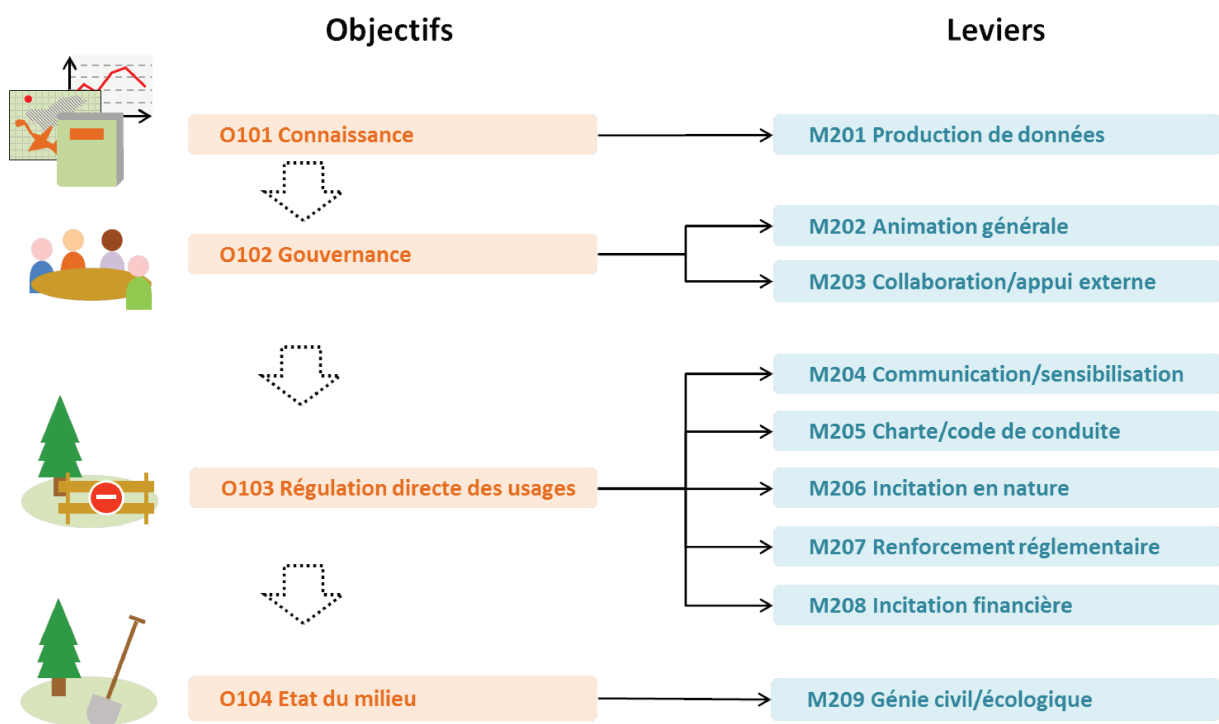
Objectifs

Leviers

O101 Connaissance

M201 Production de données

O102 Gouvernance

M202 Animation générale

M203 Collaboration/appui externe

M204 Communication/sensibilisation

M205 Charte/code de conduite

O103 Régulation directe des usages

M206 Incitation en nature

M207 Renforcement réglementaire

M208 Incitation financière

O104 Etat du milieu

M209 Génie civil/écologique